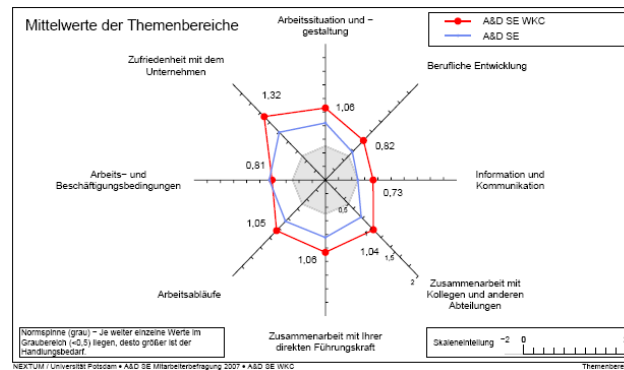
Mittelwerte der Themenbereiche

A&D SE WKC
A&D SE

Arbeitssituation und –gestaltung

Berufliche Entwicklung

Information und Kommunikation

Zusammenarbeit mit Kollegen und anderen Abteilungen

Zusammenarbeit mit Ihrer direkten Führungskraft

Arbeitsabläufe

Arbeits- und Beschäftigungsbedingungen

Zufriedenheit mit dem Unternehmen

1,06
0,82
0,73
1,04
1,06
1,05
0,81
1,32

0,5
1
1,5
2

Normspinne (grau) – Je weiter einzelne Werte im Graubereich (<0,5) liegen, desto größer ist der Handlungsbedarf.

Skaleneinteilung −2 0

NEXTUM / Universität Potsdam • A&D SE Mitarbeiterbefragung 2007 • A&D SE WKC

Themenbere